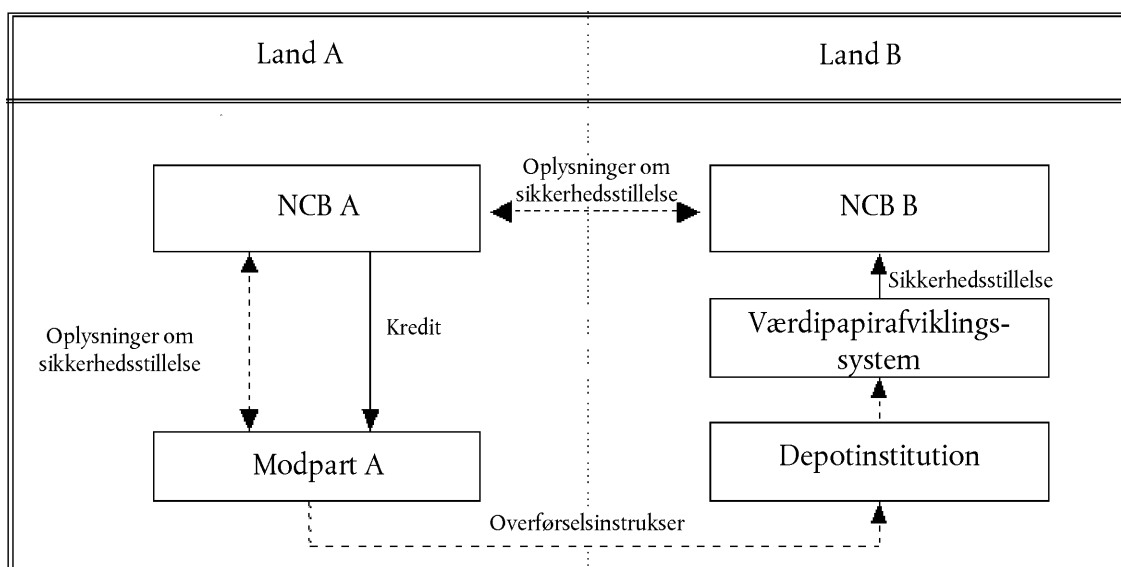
Land A

Land B

NCB A

Oplysninger om sikkerhedsstillelse

NCB B

Sikkerhedsstillelse

Oplysninger om sikkerhedsstillelse

Kredit

Værdipapirafviklingssystem

Modpart A

Depotinstitution

Overførselsinstrukser